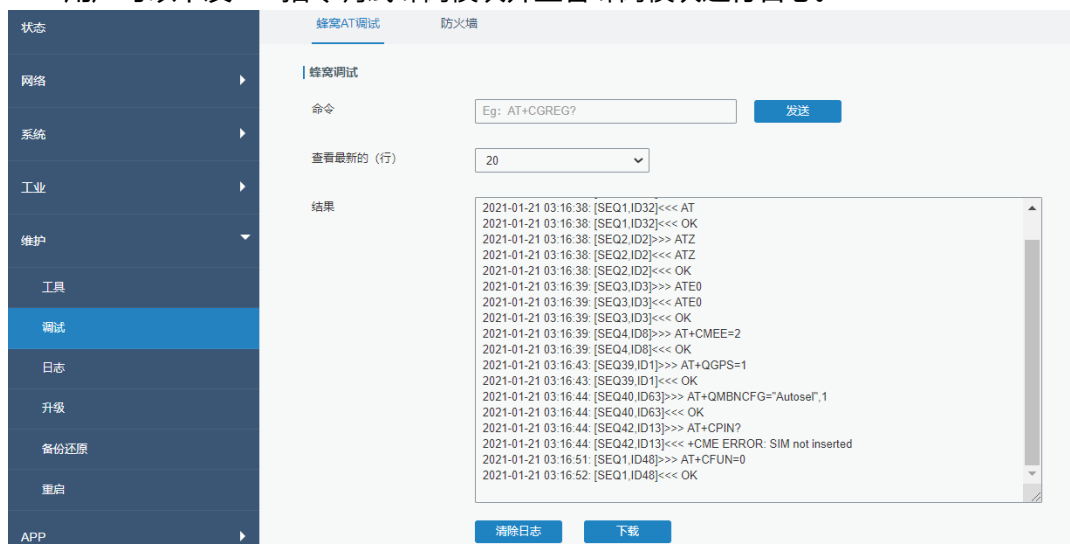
状态

网络

系统

工业

维护

工具

调试

日志

升级

备份还原

重启

APP

蜂窝AT调试　防火墙

蜂窝调试

命令　Eg: AT+CGREG?　发送

查看最新的（行）　20

结果

2021-01-21 03:16:38: [SEQ1,ID32]<<< AT
2021-01-21 03:16:38: [SEQ1,ID32]<<< OK
2021-01-21 03:16:38: [SEQ2,ID2]>>> ATZ
2021-01-21 03:16:38: [SEQ2,ID2]<<< ATZ
2021-01-21 03:16:38: [SEQ2,ID2]<<< OK
2021-01-21 03:16:39: [SEQ3,ID3]>>> ATE0
2021-01-21 03:16:39: [SEQ3,ID3]<<< ATE0
2021-01-21 03:16:39: [SEQ3,ID3]<<< OK
2021-01-21 03:16:39: [SEQ4,ID8]>>> AT+CMEE=2
2021-01-21 03:16:39: [SEQ4,ID8]<<< OK
2021-01-21 03:16:43: [SEQ39,ID1]>>> AT+QGPS=1
2021-01-21 03:16:43: [SEQ39,ID1]<<< OK
2021-01-21 03:16:44: [SEQ40,ID63]>>> AT+QMBNCFG="Autosel",1
2021-01-21 03:16:44: [SEQ40,ID63]<<< OK
2021-01-21 03:16:44: [SEQ42,ID13]>>> AT+CPIN?
2021-01-21 03:16:44: [SEQ42,ID13]<<< +CME ERROR: SIM not inserted
2021-01-21 03:16:51: [SEQ1,ID48]>>> AT+CFUN=0
2021-01-21 03:16:52: [SEQ1,ID48]<<< OK

清除日志　下载